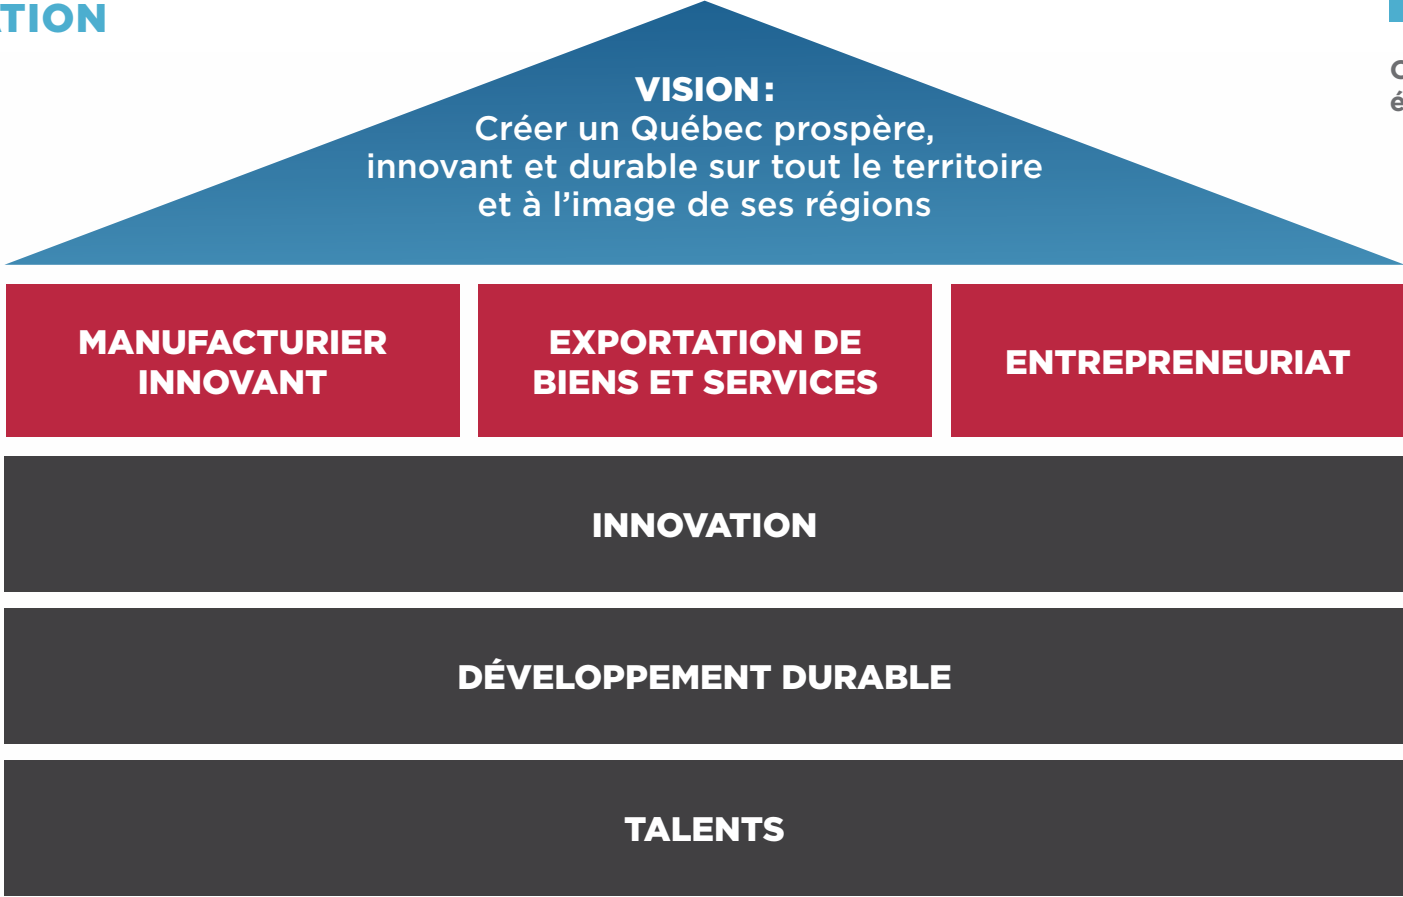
TION

VISION :
Créer un Québec prospère, innovant et durable sur tout le territoire et à l’image de ses régions

MANUFACTURIER INNOVANT

EXPORTATION DE BIENS ET SERVICES

ENTREPRENEURIAT

INNOVATION

DÉVELOPPEMENT DURABLE

TALENTS

C
é